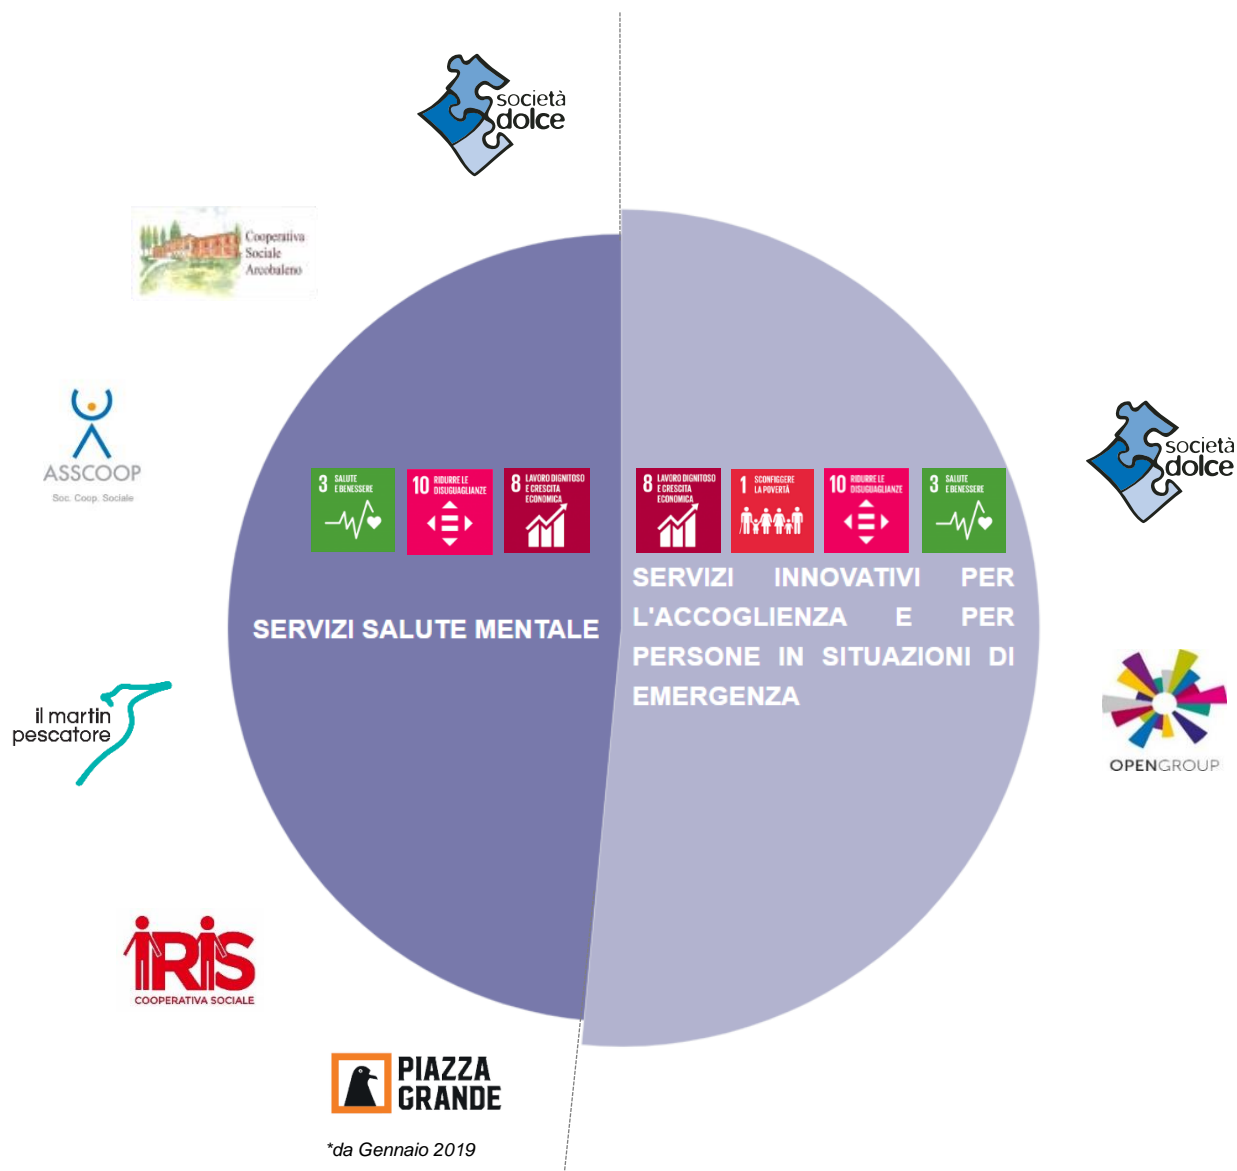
società dolce

Cooperativa Sociale Arcobaleno

ASSCOOP
Soc. Coop. Sociale

il martin pescatore

IRIS
COOPERATIVA SOCIALE

PIAZZA GRANDE

*da Gennaio 2019

3 SALUTE E BENESSERE

10 RIDURRE LE DISUGUAGLIANZE

8 LAVORO DIGNITOSO E CRESCITA ECONOMICA

SERVIZI SALUTE MENTALE

8 LAVORO DIGNITOSO E CRESCITA ECONOMICA

1 SCONFIGGERE LA POVERTÀ

10 RIDURRE LE DISUGUAGLIANZE

3 SALUTE E BENESSERE

SERVIZI INNOVATIVI PER L'ACCOGLIENZA E PER PERSONE IN SITUAZIONI DI EMERGENZA

società dolce

OPENGROUP